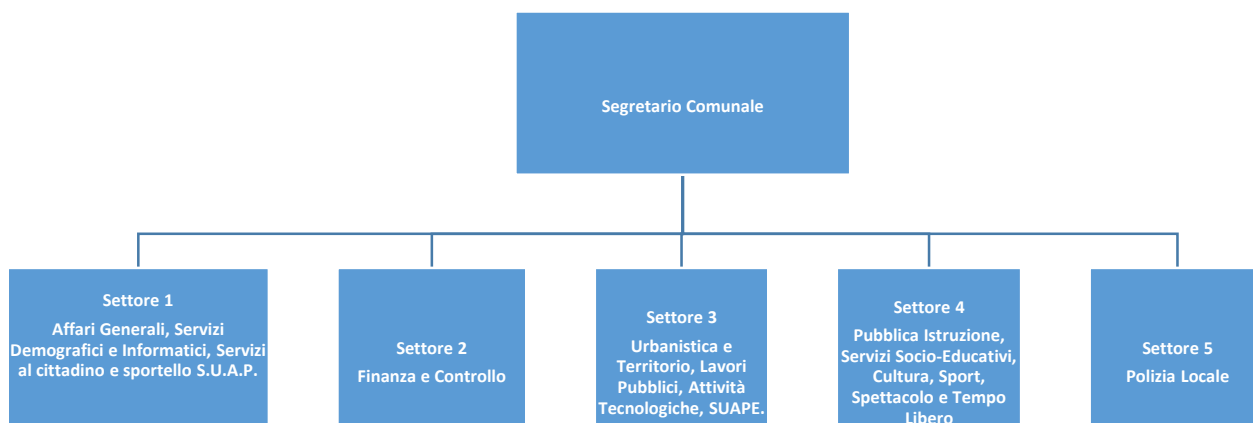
Segretario Comunale

Settore 1
Affari Generali, Servizi Demografici e Informatici, Servizi al cittadino e sportello S.U.A.P.

Settore 2
Finanza e Controllo

Settore 3
Urbanistica e Territorio, Lavori Pubblici, Attività Tecnologiche, SUAPE.

Settore 4
Pubblica Istruzione, Servizi Socio-Educativi, Cultura, Sport, Spettacolo e Tempo Libero

Settore 5
Polizia Locale